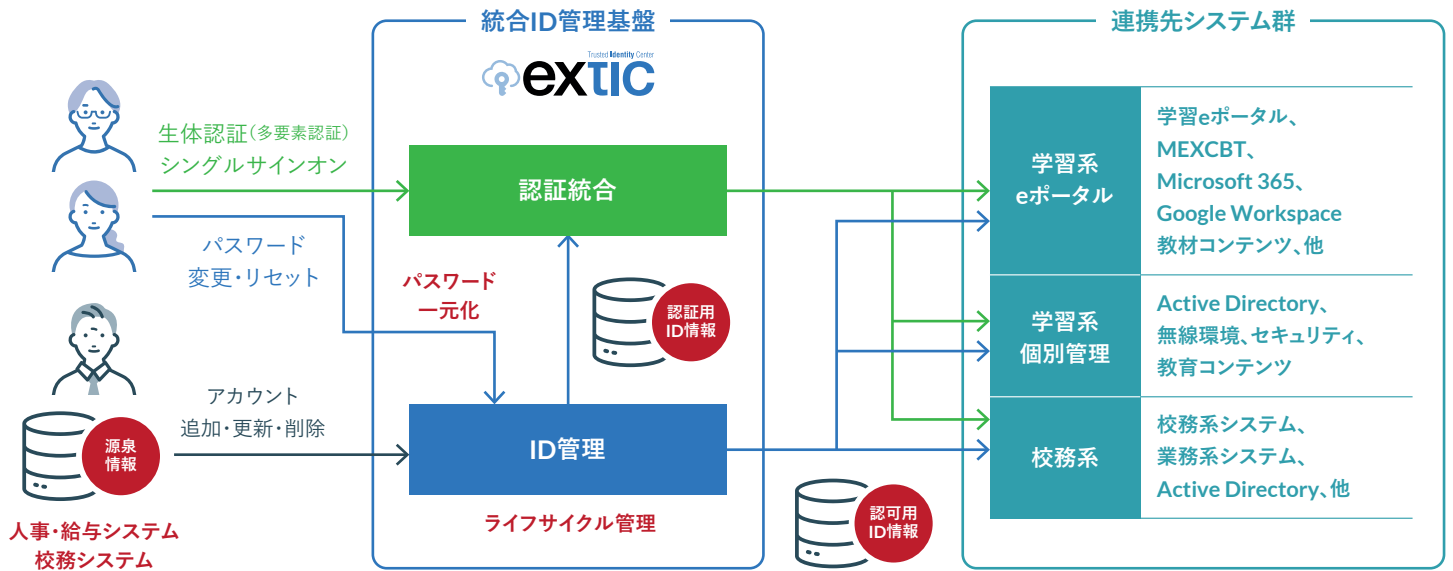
統合ID管理基盤

Trusted Identity Center
extic

生体認証(多要素認証)
シングルサインオン

パスワード
変更・リセット

アカウント
追加・更新・削除

源泉情報

人事・給与システム
校務システム

認証統合

パスワード
一元化

認証用
ID情報

ID管理

ライフサイクル管理

認可用
ID情報

連携先システム群

| 学習系 eポータル | 学習eポータル、MEXCBT、Microsoft 365、Google Workspace 教材コンテンツ、他 |
|---|---|
| 学習系 個別管理 | Active Directory、無線環境、セキュリティ、教育コンテンツ |
| 校務系 | 校務系システム、業務系システム、Active Directory、他 |